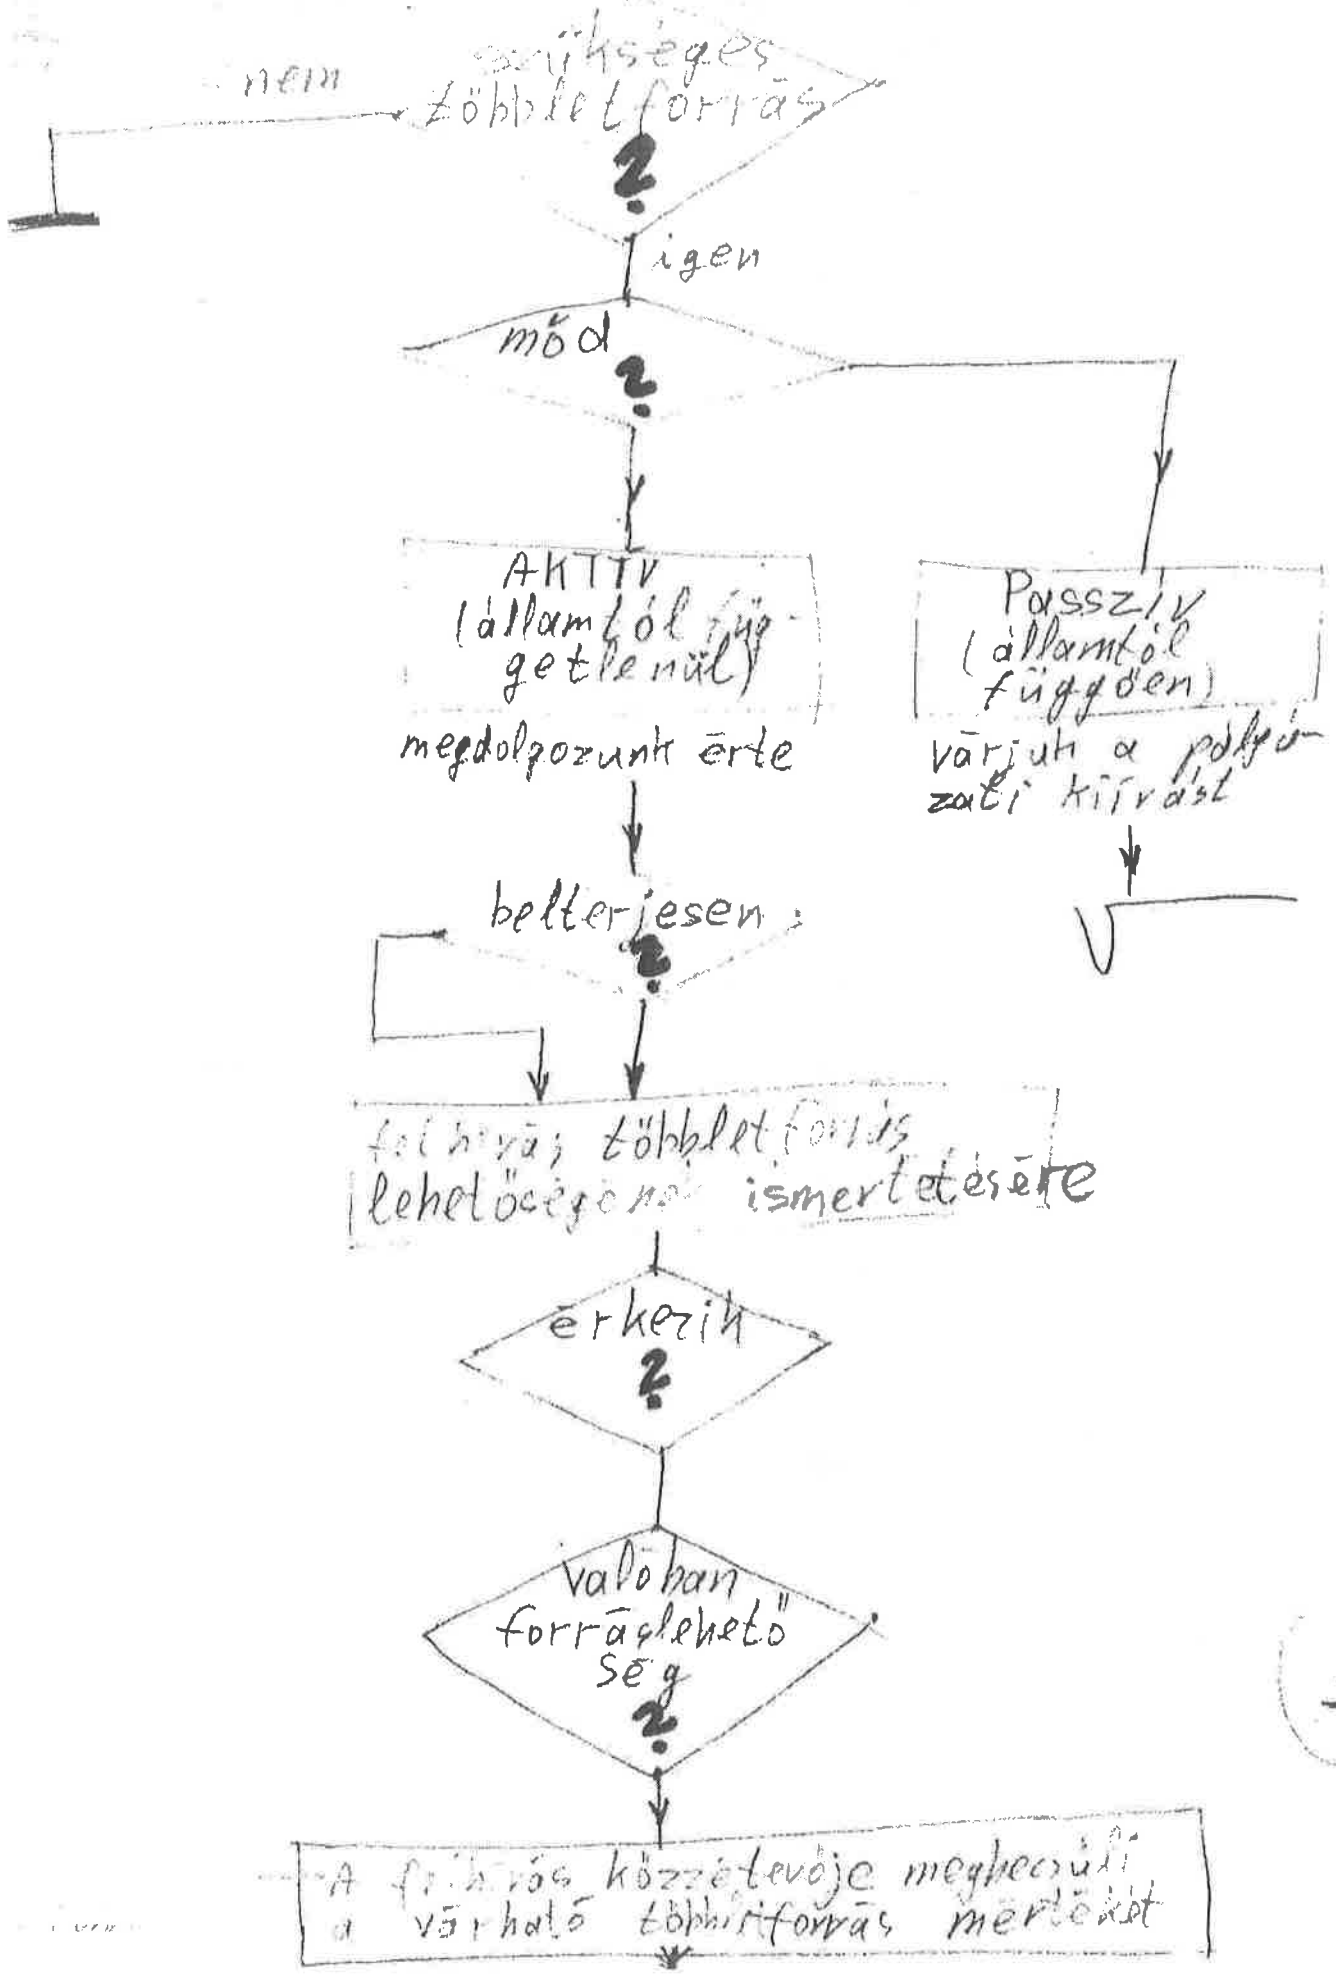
nem

szükséges többletforrás ?

igen

mód ?

AKTIV (államtól független)

megdolgozunk érte

Passziv (államtól függően)

várjuk a pályázati kiírást

belterjesen ?

felhívás többletforrás lehetőségének ismertetésére

érkezik ?

valóban forráslehetőség ?

A felhívás közzétevője meghozza a várható többletforrás mértékét